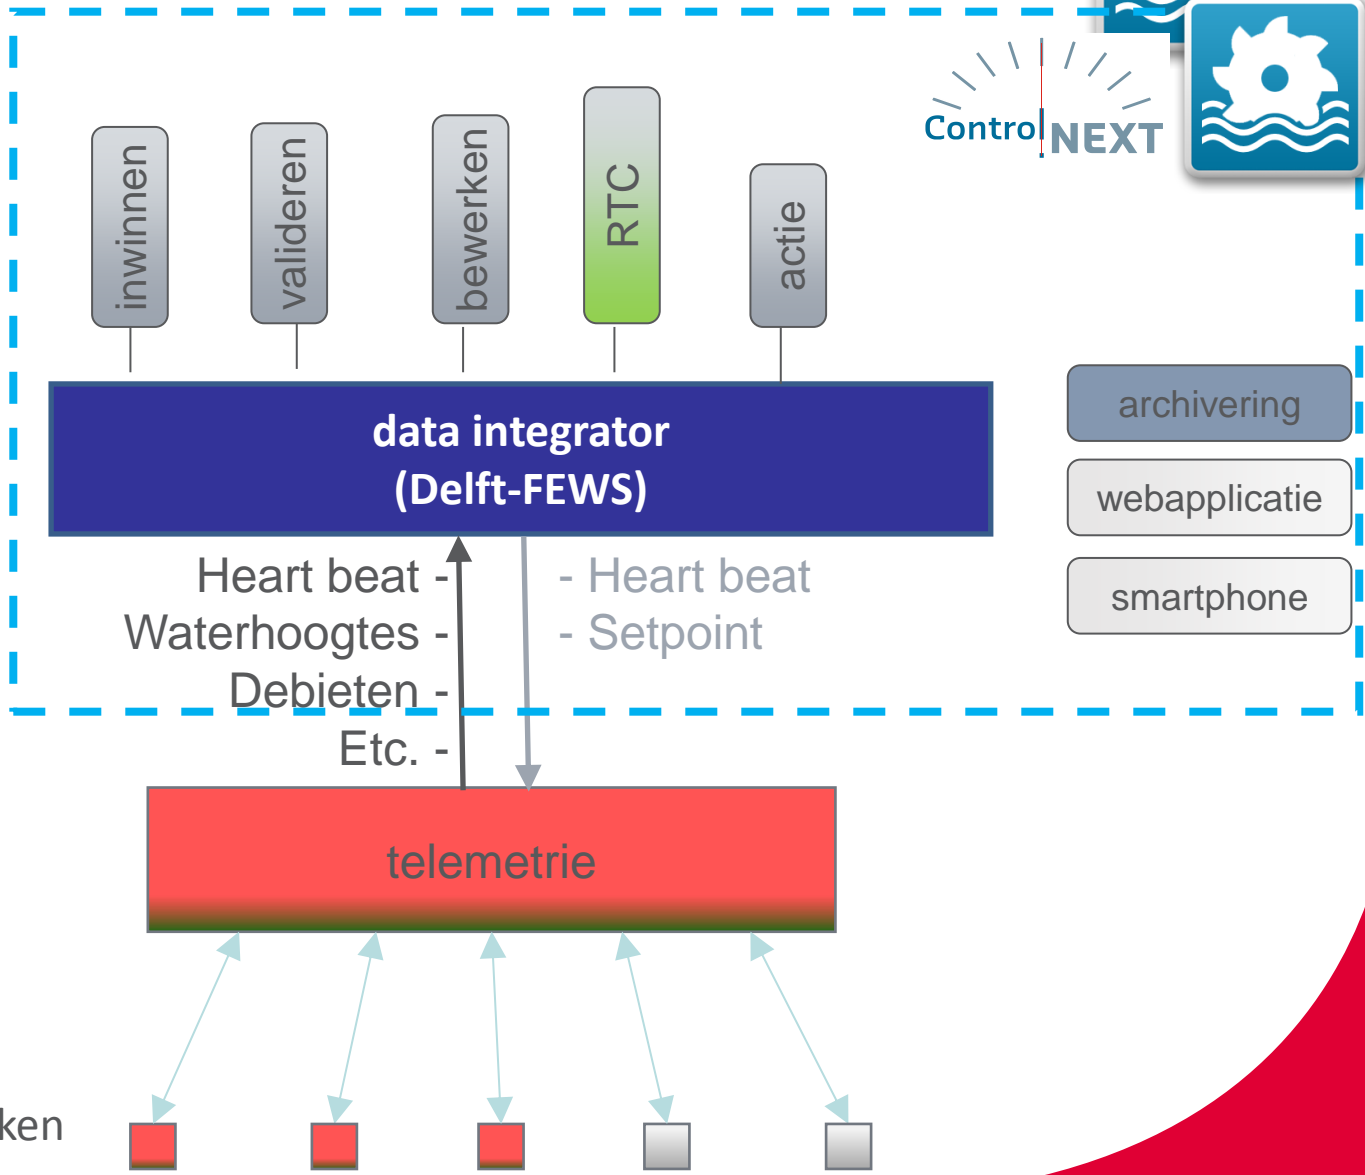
inwinnen

valideren

bewerken

RTC

actie

ControlNEXT

data integrator
(Delft-FEWS)

archivering

webapplicatie

smartphone

Heart beat -
Waterhoogtes -
Debieten -
Etc. -

- Heart beat
- Setpoint

telemetrie

ken